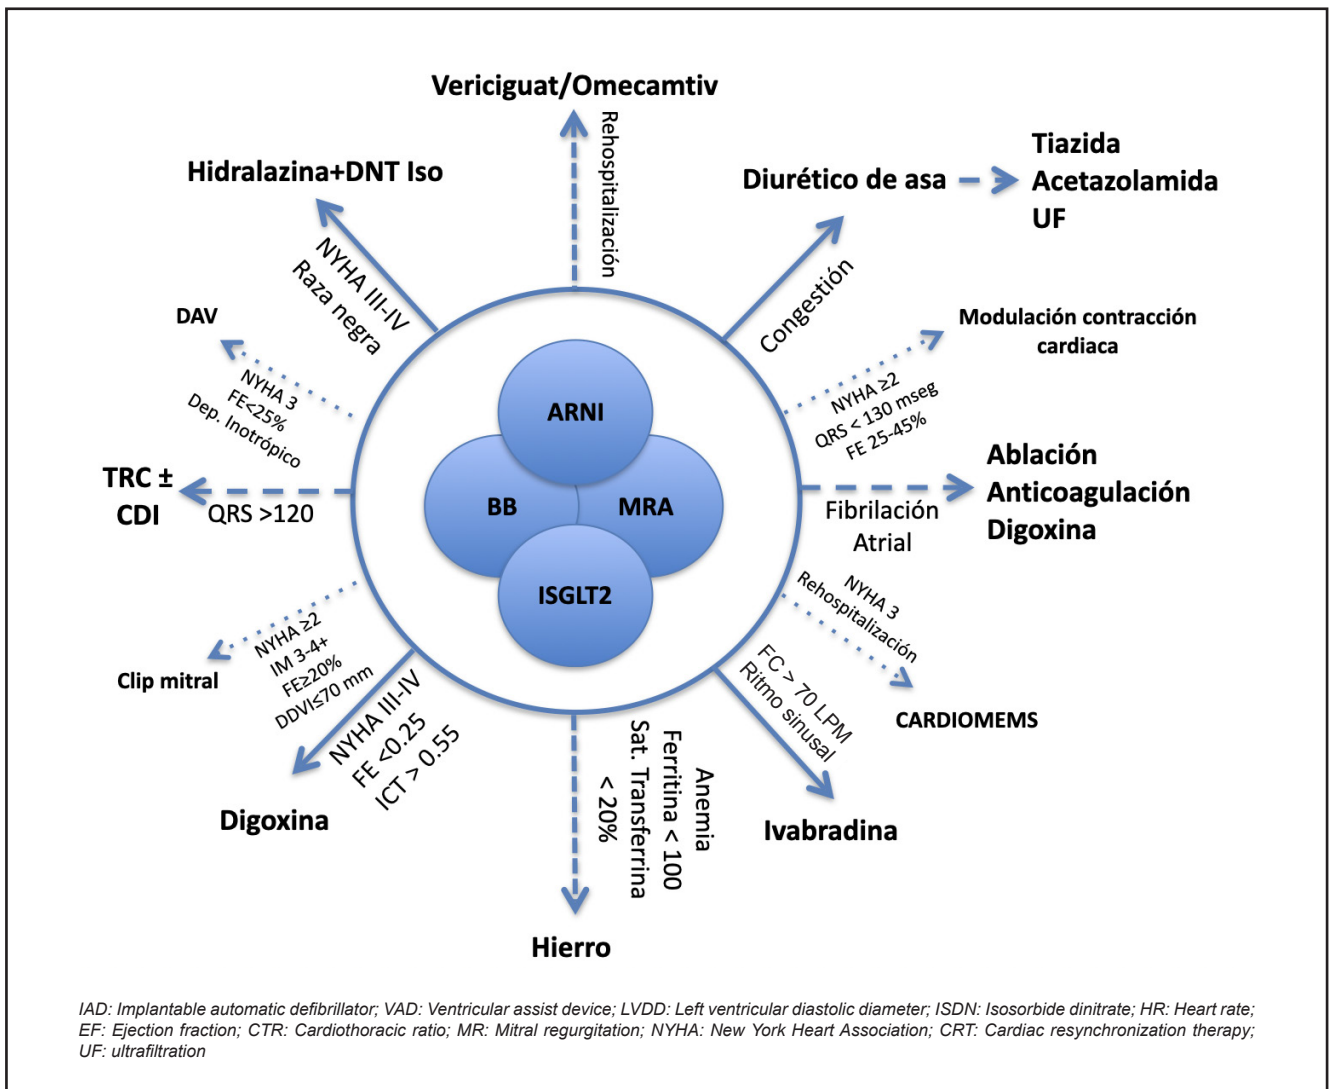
Vericiguat/Omecamtiv

Rehospitalización

Hidralazina+DNT Iso

NYHA III-IV
Raza negra

Diurético de asa

Tiazida
Acetazolamida
UF

Congestión

DAV

NYHA 3
FE<25%
Dep. Inotrópico

Modulación contracción cardiaca

NYHA ≥2
QRS < 130 mseg
FE 25-45%

ARNI

BB

MRA

ISGLT2

TRC ±
CDI

QRS >120

Ablación
Anticoagulación
Digoxina

Fibrilación
Atrial

NYHA 3
Rehospitalización

CARDIOMEMS

NYHA ≥2
IM 3-4+
FE≥20%
DDVI≤70 mm

Clip mitral

NYHA III-IV
FE <0.25
ICT > 0.55

Digoxina

Anemia
Ferritina < 100
Sat. Transferrina
< 20%

Hierro

FC > 70 LPM
Ritmo sinusal

Ivabradina

IAD: Implantable automatic defibrillator; VAD: Ventricular assist device; LVDD: Left ventricular diastolic diameter; ISDN: Isosorbide dinitrate; HR: Heart rate; EF: Ejection fraction; CTR: Cardiothoracic ratio; MR: Mitral regurgitation; NYHA: New York Heart Association; CRT: Cardiac resynchronization therapy; UF: ultrafiltration